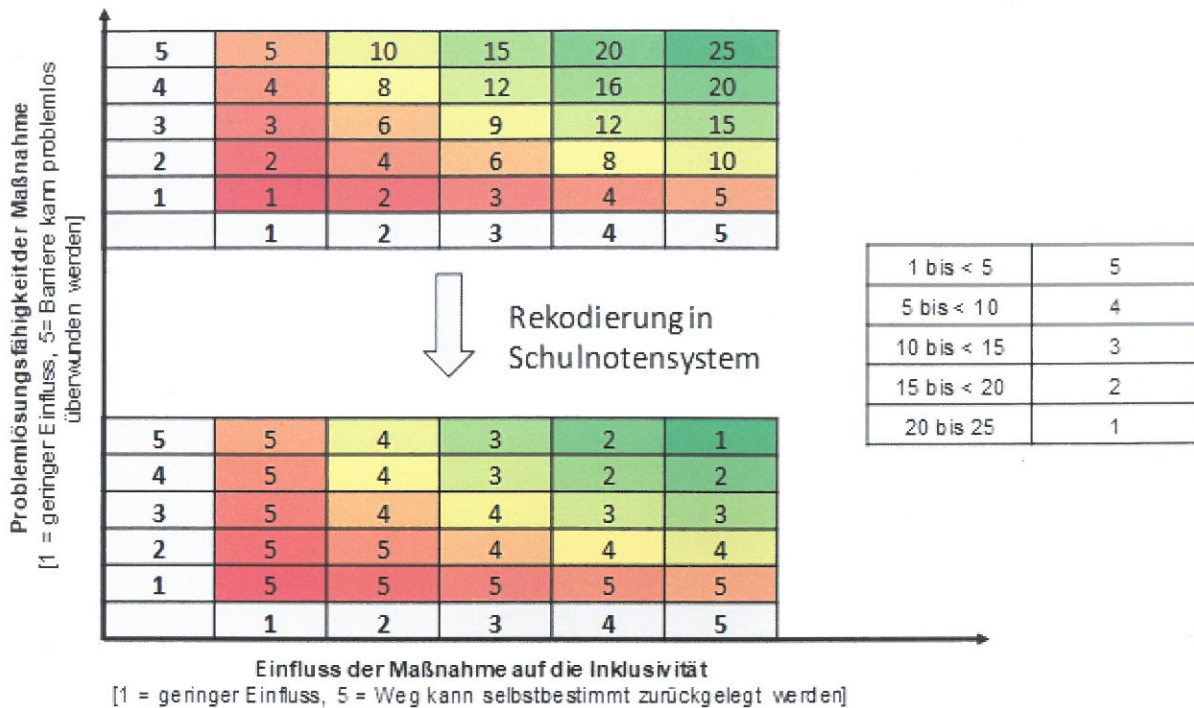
Problemlösungsfähigkeit der Maßnahme
[1 = geringer Einfluss, 5= Barriere kann problemlos überwunden werden]

| 5 | 5 | 10 | 15 | 20 | 25 |
|---|---|---|---|---|---|
| 4 | 4 | 8 | 12 | 16 | 20 |
| 3 | 3 | 6 | 9 | 12 | 15 |
| 2 | 2 | 4 | 6 | 8 | 10 |
| 1 | 1 | 2 | 3 | 4 | 5 |
|  | 1 | 2 | 3 | 4 | 5 |

Rekodierung in Schulnotensystem

| 1 bis < 5 | 5 |
|---|---|
| 5 bis < 10 | 4 |
| 10 bis < 15 | 3 |
| 15 bis < 20 | 2 |
| 20 bis 25 | 1 |

| 5 | 5 | 4 | 3 | 2 | 1 |
|---|---|---|---|---|---|
| 4 | 5 | 4 | 3 | 2 | 2 |
| 3 | 5 | 4 | 4 | 3 | 3 |
| 2 | 5 | 5 | 4 | 4 | 4 |
| 1 | 5 | 5 | 5 | 5 | 5 |
|  | 1 | 2 | 3 | 4 | 5 |

Einfluss der Maßnahme auf die Inklusivität
[1 = geringer Einfluss, 5 = Weg kann selbstbestimmt zurückgelegt werden]